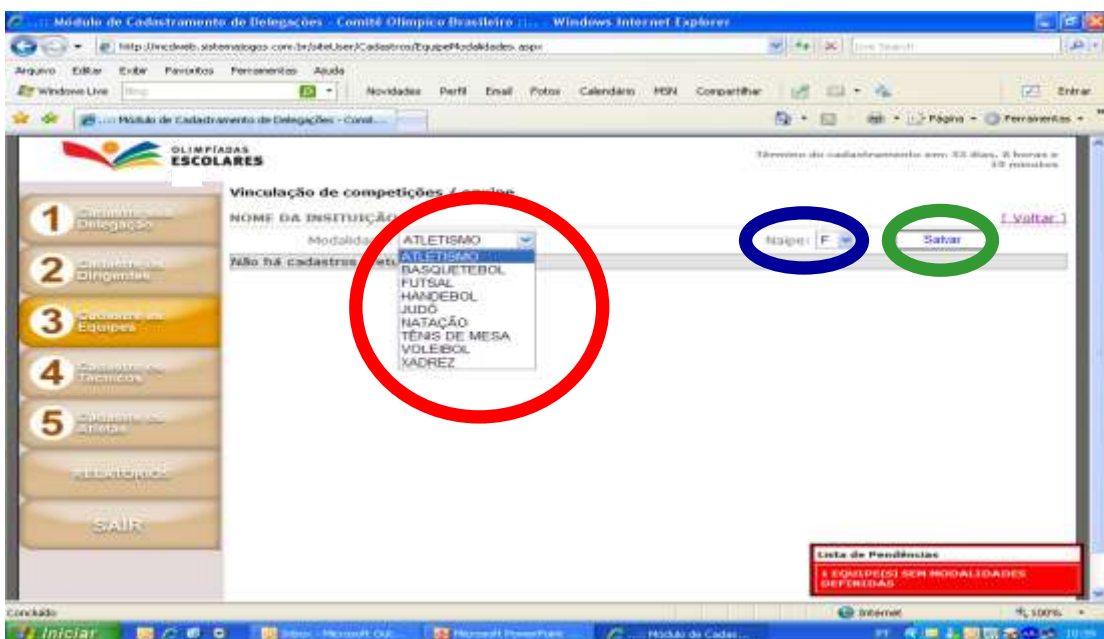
:::: Módulo de Cadastramento de Delegações - Comitê Olímpico Brasileiro :: ... - Windows Internet Explorer

http://mcdweb.sistemajogos.com.br/siteUser/Cadastros/EquipeModalidades.aspx

Live Search

Arquivo Editar Exibir Favoritos Ferramentas Ajuda

Windows Live Bing Novidades Perfil Email Fotos Calendário MSN Compartilhar Entrar

:::: Módulo de Cadastramento de Delegações - Comit...

Página Ferramentas

OLIMPÍADAS ESCOLARES

Término do cadastramento em: 33 dias, 8 horas e 10 minutos

Vinculação de competições / equipe

NOME DA INSTITUIÇÃO

[ Voltar ]

Modalidade ATLETISMO

ATLETISMO
BASQUETEBOL
FUTSAL
HANDEBOL
JUDÔ
NATAÇÃO
TÊNIS DE MESA
VOLEIBOL
XADREZ

Naipe: F

Salvar

Não há cadastros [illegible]

1 Cadastro da Delegação

2 Cadastro de Dirigentes

3 Cadastro de Equipes

4 Cadastro de Técnicos

5 Cadastro de Atletas

RELATÓRIOS

SAIR

Lista de Pendências

1 EQUIPE(S) SEM MODALIDADES DEFINIDAS

Concluído

Internet

100%

Iniciar

Inbox - Microsoft Out...

Microsoft PowerPoint

:::: Módulo de Cadas...

PT

10:56